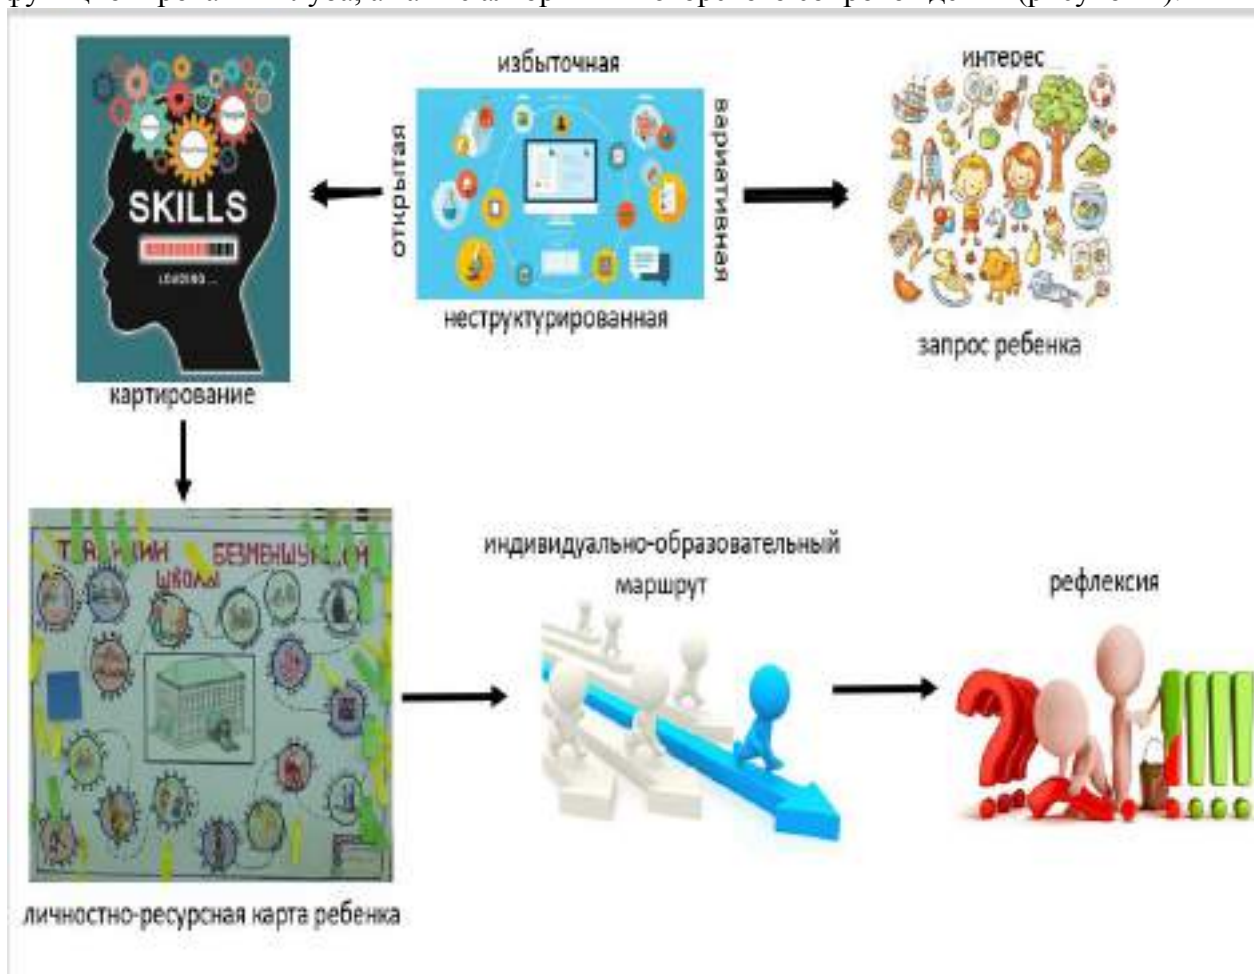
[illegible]

избыточная

открытая

вариативная

неструктурированная

SKILLS

LOADING...

картирование

интерес

запрос ребенка

ТРАДИЦИИ БЕЗМЕНЬШУКОЙ ШКОЛЫ

личностно-ресурсная карта ребенка

индивидуально-образовательный маршрут

рефлексия